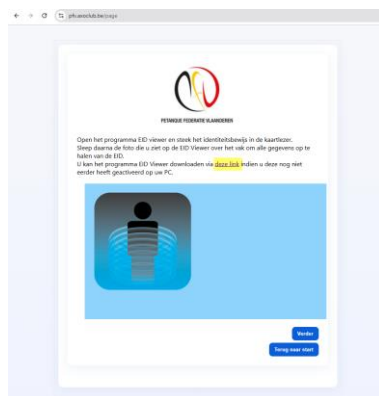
pfv.anoclub.be/page

PETANQUE FEDERATIE VLAANDEREN

Open het programma EID viewer en steek het identiteitsbewijs in de kaartlezer.
Sleep daarna de foto die u ziet op de EID Viewer over het vak om alle gegevens op te halen van de EID.
U kan het programma EID Viewer downloaden via deze link indien u deze nog niet eerder heeft geactiveerd op uw PC.

Verder

Terug naar start